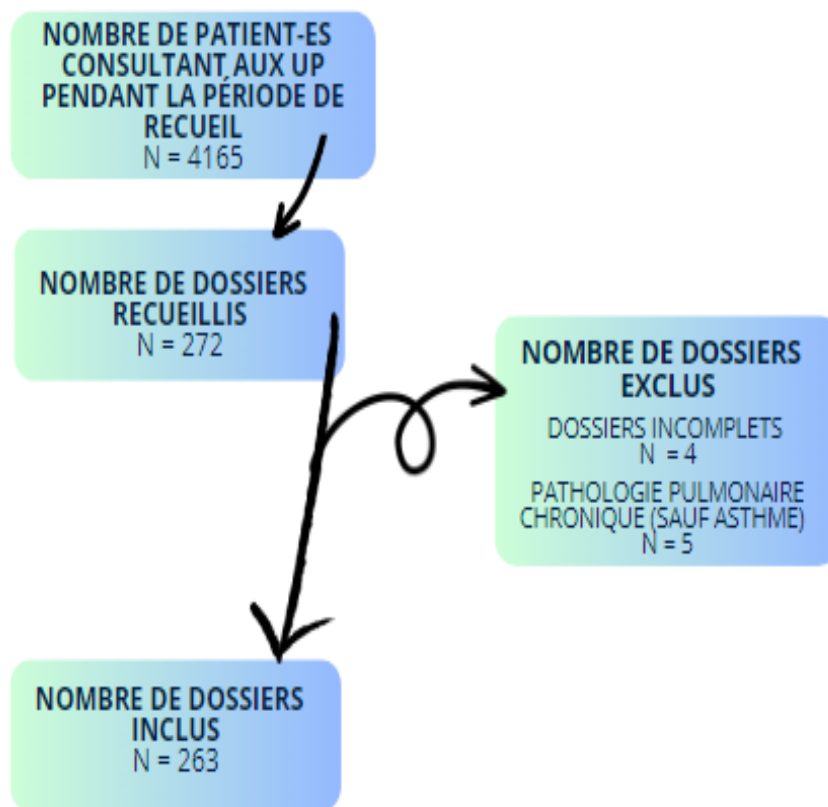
NOMBRE DE PATIENT-ES CONSULTANT AUX UP PENDANT LA PÉRIODE DE RECUEIL
N = 4165

NOMBRE DE DOSSIERS RECUEILLIS
N = 272

NOMBRE DE DOSSIERS EXCLUS

DOSSIERS INCOMPLETS
N = 4

PATHOLOGIE PULMONAIRE CHRONIQUE (SAUF ASTHME)
N = 5

NOMBRE DE DOSSIERS INCLUS
N = 263